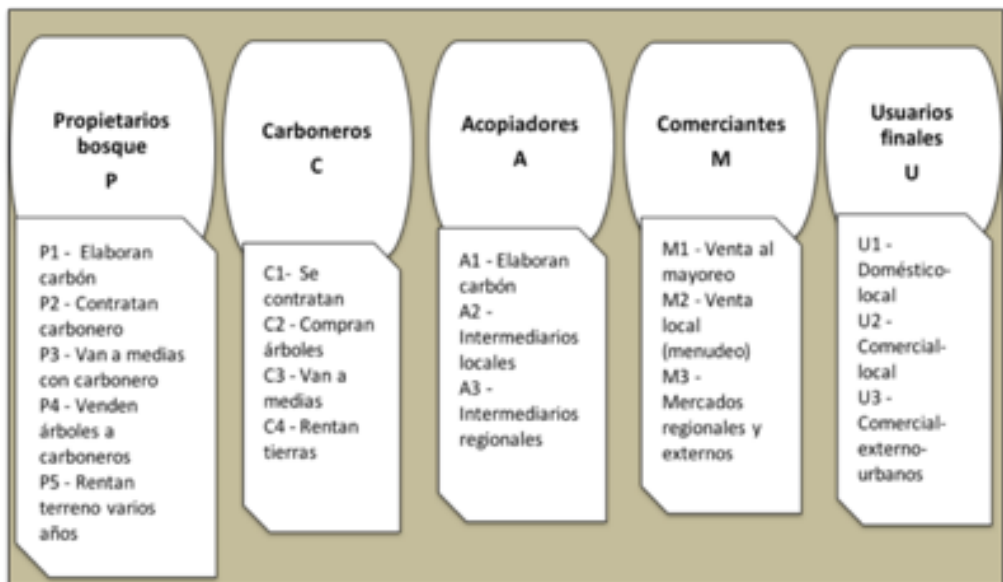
Propietarios bosque
P

P1 - Elaboran carbón
P2 - Contratan carbonero
P3 - Van a medias con carbonero
P4 - Venden árboles a carboneros
P5 - Rentan terreno varios años

Carboneros
C

C1- Se contratan
C2 - Compran árboles
C3 - Van a medias
C4 - Rentan tierras

Acopiadores
A

A1 - Elaboran carbón
A2 - Intermediarios locales
A3 - Intermediarios regionales

Comerciantes
M

M1 - Venta al mayoreo
M2 - Venta local (menudeo)
M3 - Mercados regionales y externos

Usuarios finales
U

U1 - Doméstico-local
U2 - Comercial-local
U3 - Comercial-externo-urbanos